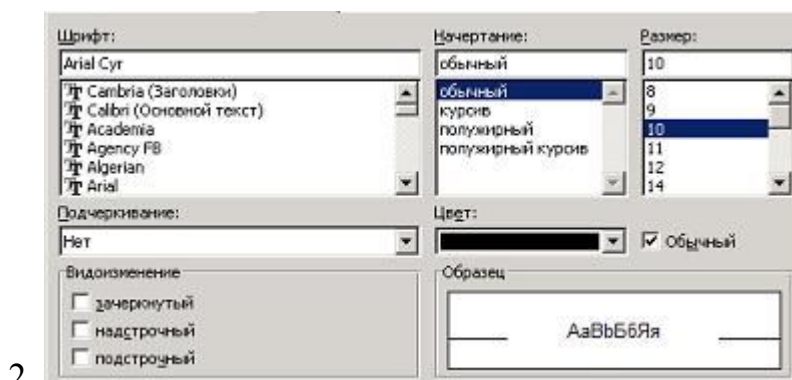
Шрифт:
Arial Cyr
Cambria (Заголовки)
Calibri (Основной текст)
Academia
Agency FB
Algerian
Arial

Начертание:
обычный
обычный
курсив
полужирный
полужирный курсив

Размер:
10
8
9
10
11
12
14

Подчеркивание:
Нет

Цвет:

Обычный

Видоизменение
зачеркнутый
надстрочный
подстрочный

Образец
AaBbБбЯя

2